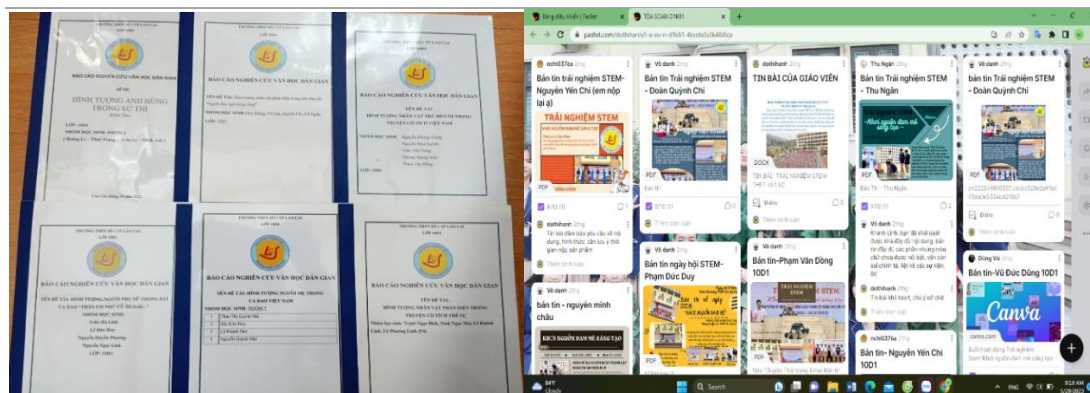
BÁO CÁO NGHIÊN CỨU VĂN HỌC DÂN GIAN

HÌNH TƯỢNG ANH HÙNG TRONG SỬ THI

BÁO CÁO NGHIÊN CỨU VĂN HỌC DÂN GIAN

BÁO CÁO NGHIÊN CỨU VĂN HỌC DÂN GIAN

BÁO CÁO NGHIÊN CỨU VĂN HỌC DÂN GIAN

BÁO CÁO NGHIÊN CỨU VĂN HỌC DÂN GIAN

BÁO CÁO NGHIÊN CỨU VĂN HỌC DÂN GIAN

Sáng điều kiến | Padlet

TÒA SOẠN D1691

padlet.com/dothihanh/

Bản tin trải nghiệm STEM- Nguyễn Yến Chi (em nộp lại ạ)

TRẢI NGHIỆM STEM

Bản tin Trải nghiệm STEM - Đoàn Quỳnh Chi

TIN BÀI CỦA GIÁO VIÊN

Bản tin Trải nghiệm STEM - Thu Ngân

Bản tin Trải nghiệm STEM - Đoàn Quỳnh Chi

dothihanh

Thêm bình luận

Bản tin ngày hội STEM- Phạm Đức Duy

Bản tin-Phạm Văn Đồng 10D1

Bản tin-Vũ Đức Dũng 10D1

bản tin - nguyễn minh châu

Bản tin- Nguyễn Yến Chi 10D1

Canva

Thu Ngân

Vô danh

Đồng Vũ

nchi0376a

Điểm

PDF

ENG